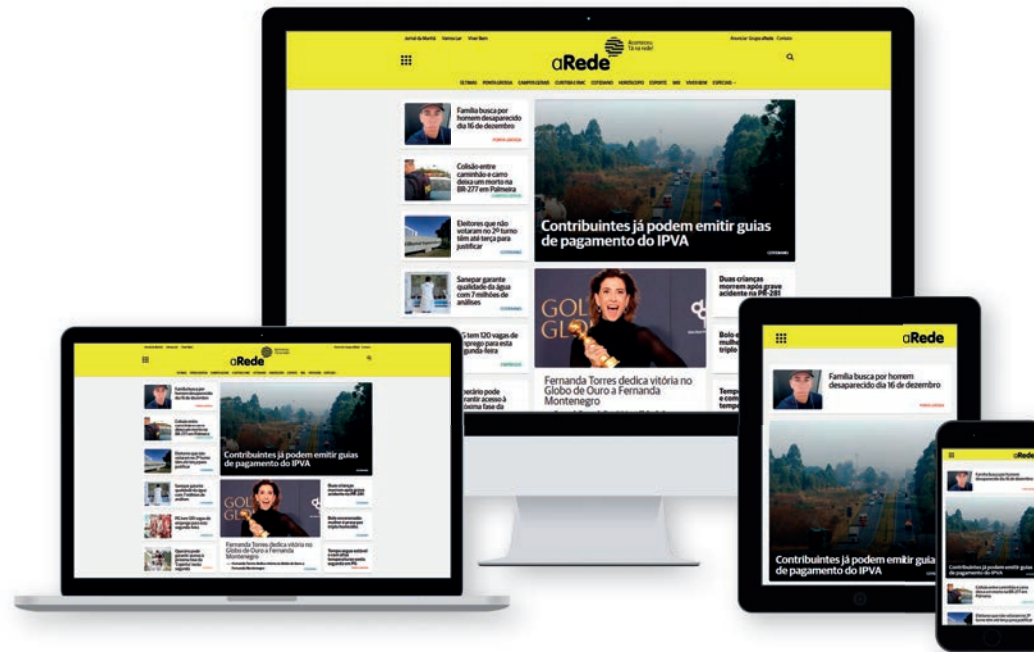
Jornal da Manhã Vamos Ler Viver Bem

aRede

Acessou Tá na rede!

Anunciar Grupo aRede Contato

ÚLTIMAS PONTA GROSSA CAMPOS GERAIS CURITIBA E RMC COTIDIANO HORÓSCOPO ESPORTE MIX VIVEVIEW ESPECIAIS

Família busca por homem desaparecido dia 16 de dezembro

PONTA GROSSA

Colisão entre caminhão e carro deixa um morto na BR-277 em Palmeira

CAMPOS GERAIS

Eleitores que não votaram no 2º turno têm até terça para justificar

COTIDIANO

Sanepar garante qualidade da água com 7 milhões de análises

COTIDIANO

PG tem 120 vagas de emprego para esta segunda-feira

EMPREGOS

Contribuintes já podem emitir guias de pagamento do IPVA

COTIDIANO

Duas crianças morrem após grave acidente na PR-281

Fernanda Torres dedica vitória no Globo de Ouro a Fernanda Montenegro

aRede

Família busca por homem desaparecido dia 16 de dezembro

PONTA GROSSA

Contribuintes já podem emitir guias de pagamento do IPVA

aRede

Contribuintes já podem emitir guias de pagamento do IPVA

Fernanda Torres dedica vitória no Globo de Ouro a Fernanda Montenegro